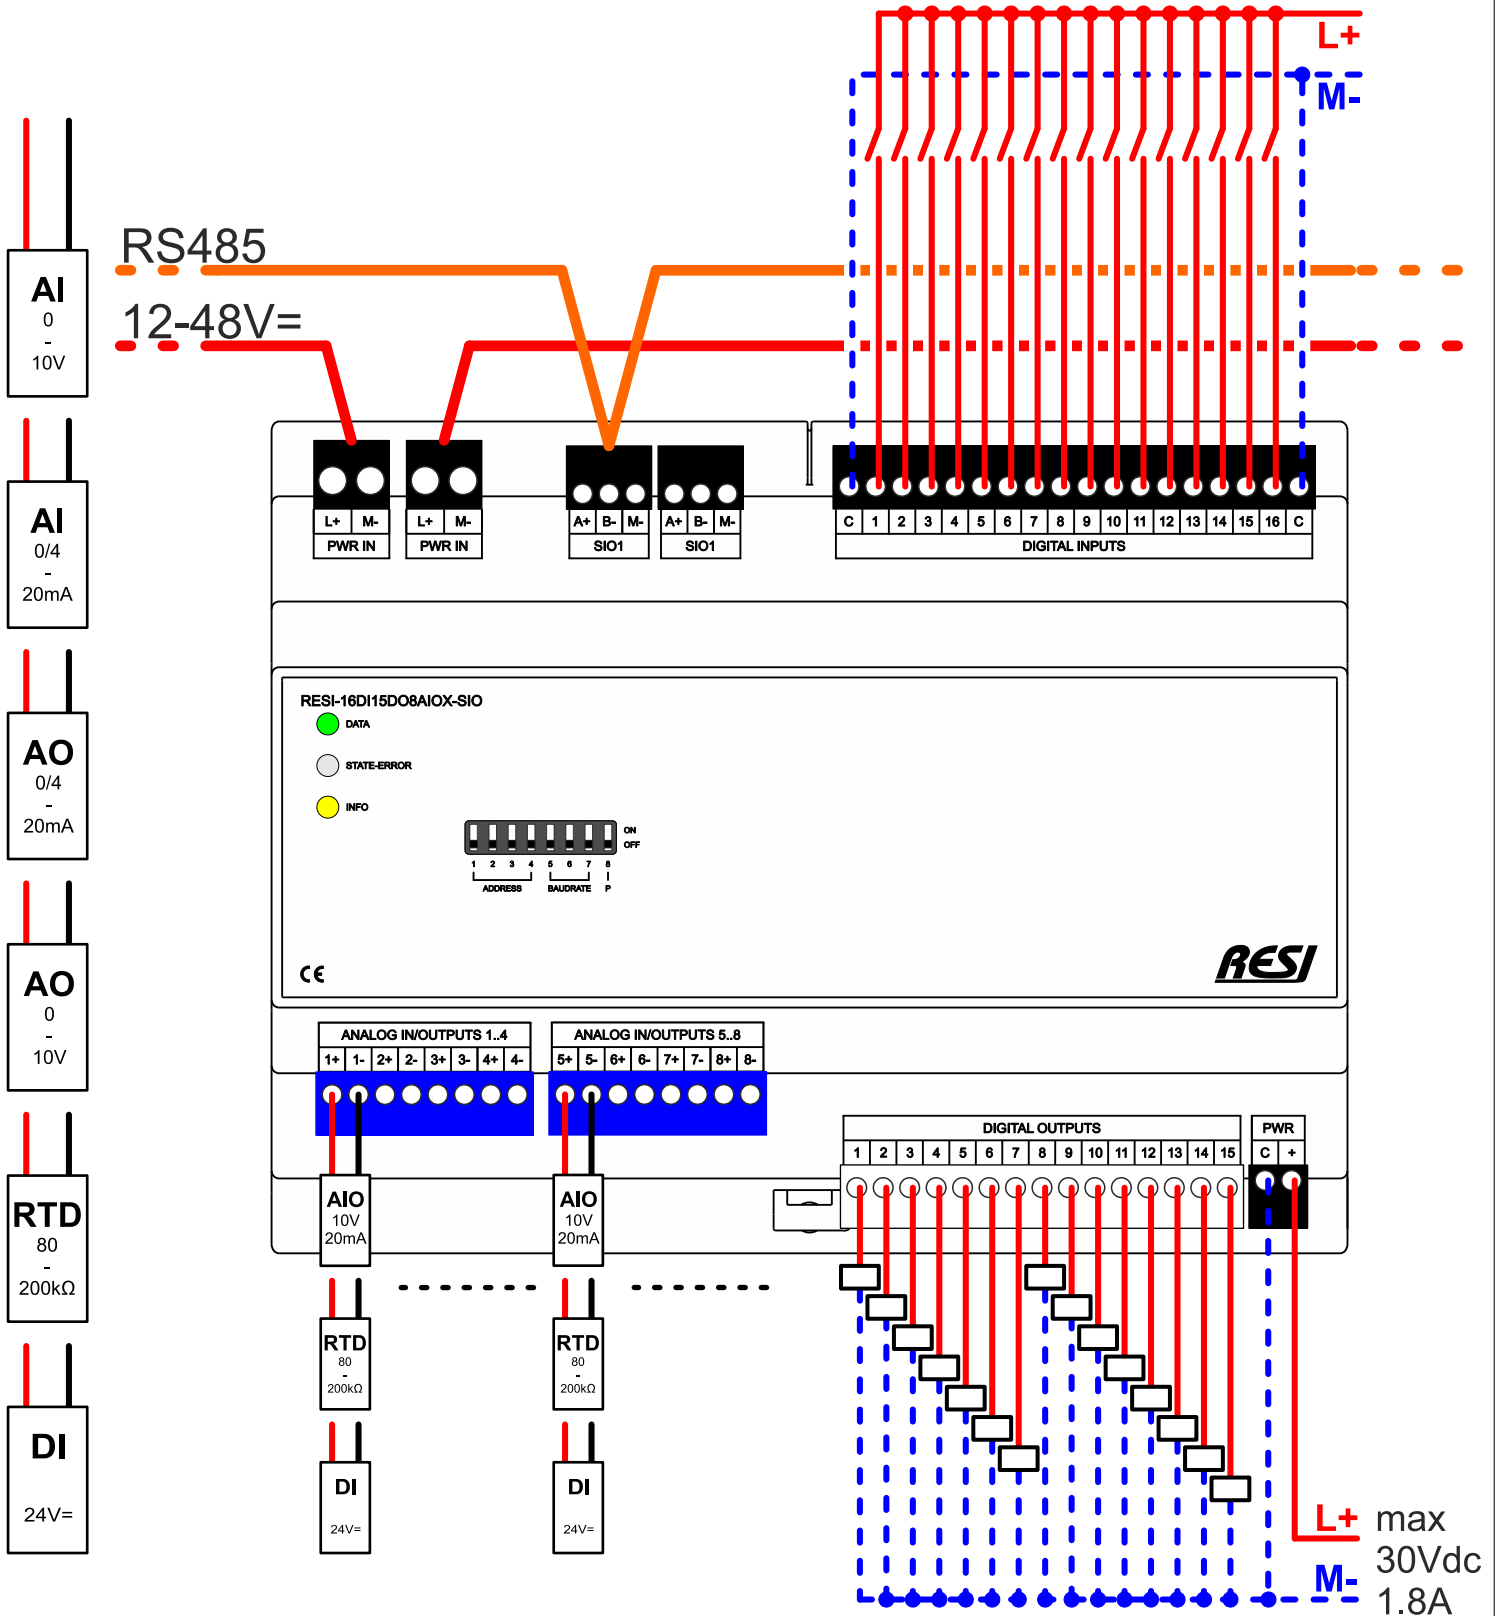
L+

M-

RS485

12-48V=

AI
0
-
10V

AI
0/4
-
20mA

AO
0/4
-
20mA

AO
0
-
10V

RTD
80
-
200kΩ

DI

24V=

L+ M-
PWR IN

L+ M-
PWR IN

A+ B- M-
SIO1

A+ B- M-
SIO1

| C | 1 | 2 | 3 | 4 | 5 | 6 | 7 | 8 | 9 | 10 | 11 | 12 | 13 | 14 | 15 | 16 | C |
|---|---|---|---|---|---|---|---|---|---|---|---|---|---|---|---|---|---|

DIGITAL INPUTS

RESI-16DI15DO8AIOX-SIO

DATA

STATE-ERROR

INFO

ON
OFF

1 2 3 4 5 6 7 8

ADDRESS BAUDRATE P

CE

RESI

ANALOG IN/OUTPUTS 1..4

| 1+ | 1- | 2+ | 2- | 3+ | 3- | 4+ | 4- |
|---|---|---|---|---|---|---|---|

ANALOG IN/OUTPUTS 5..8

| 5+ | 5- | 6+ | 6- | 7+ | 7- | 8+ | 8- |
|---|---|---|---|---|---|---|---|

DIGITAL OUTPUTS

| 1 | 2 | 3 | 4 | 5 | 6 | 7 | 8 | 9 | 10 | 11 | 12 | 13 | 14 | 15 |
|---|---|---|---|---|---|---|---|---|---|---|---|---|---|---|

PWR
C +

AIO
10V
20mA

AIO
10V
20mA

RTD
80
-
200kΩ

RTD
80
-
200kΩ

DI
24V=

DI
24V=

L+ max
30Vdc
M- 1.8A